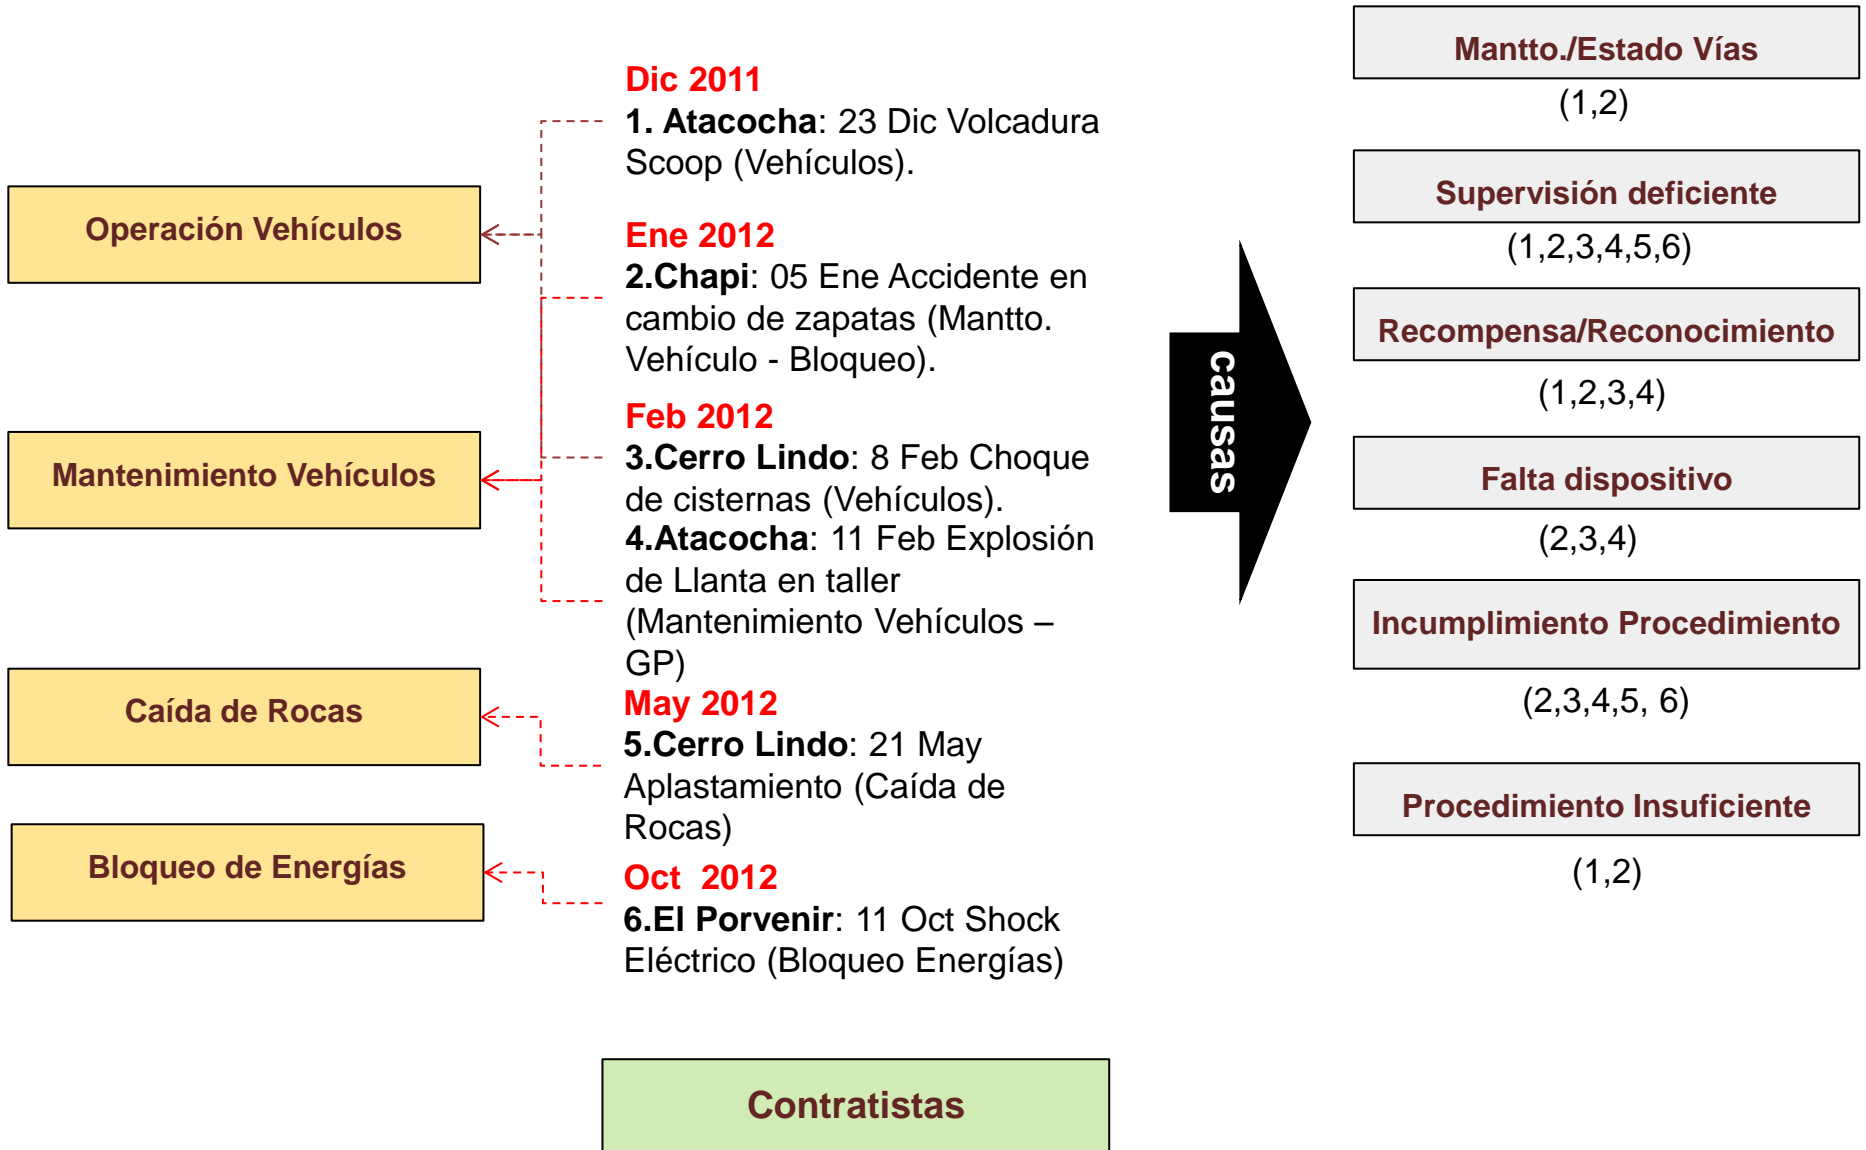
Operación Vehículos

Mantenimiento Vehículos

Caída de Rocas

Bloqueo de Energías

Dic 2011
1. Atacocha: 23 Dic Volcadura Scoop (Vehículos).

Ene 2012
2.Chapi: 05 Ene Accidente en cambio de zapatas (Mantto. Vehículo - Bloqueo).

Feb 2012
3.Cerro Lindo: 8 Feb Choque de cisternas (Vehículos).
4.Atacocha: 11 Feb Explosión de Llanta en taller (Mantenimiento Vehículos – GP)

May 2012
5.Cerro Lindo: 21 May Aplastamiento (Caída de Rocas)

Oct 2012
6.El Porvenir: 11 Oct Shock Eléctrico (Bloqueo Energías)

causas

Mantto./Estado Vías
(1,2)

Supervisión deficiente
(1,2,3,4,5,6)

Recompensa/Reconocimiento
(1,2,3,4)

Falta dispositivo
(2,3,4)

Incumplimiento Procedimiento
(2,3,4,5, 6)

Procedimiento Insuficiente
(1,2)

Contratistas